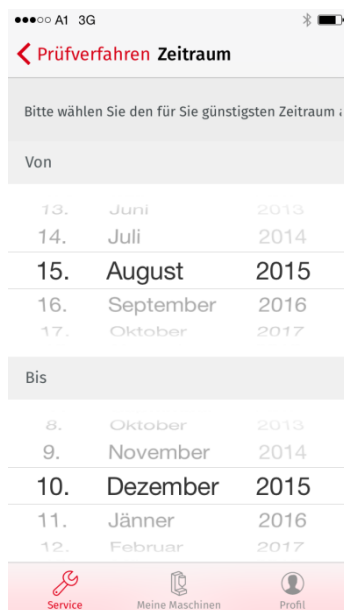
●●●○○ A1 3G

Prüfverfahren Zeitraum

Bitte wählen Sie den für Sie günstigsten Zeitraum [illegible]

Von

13. Juni 2013
14. Juli 2014
15. August 2015
16. September 2016
17. Oktober 2017

Bis

8. Oktober 2013
9. November 2014
10. Dezember 2015
11. Jänner 2016
12. Februar 2017

Service
Meine Maschinen
Profil